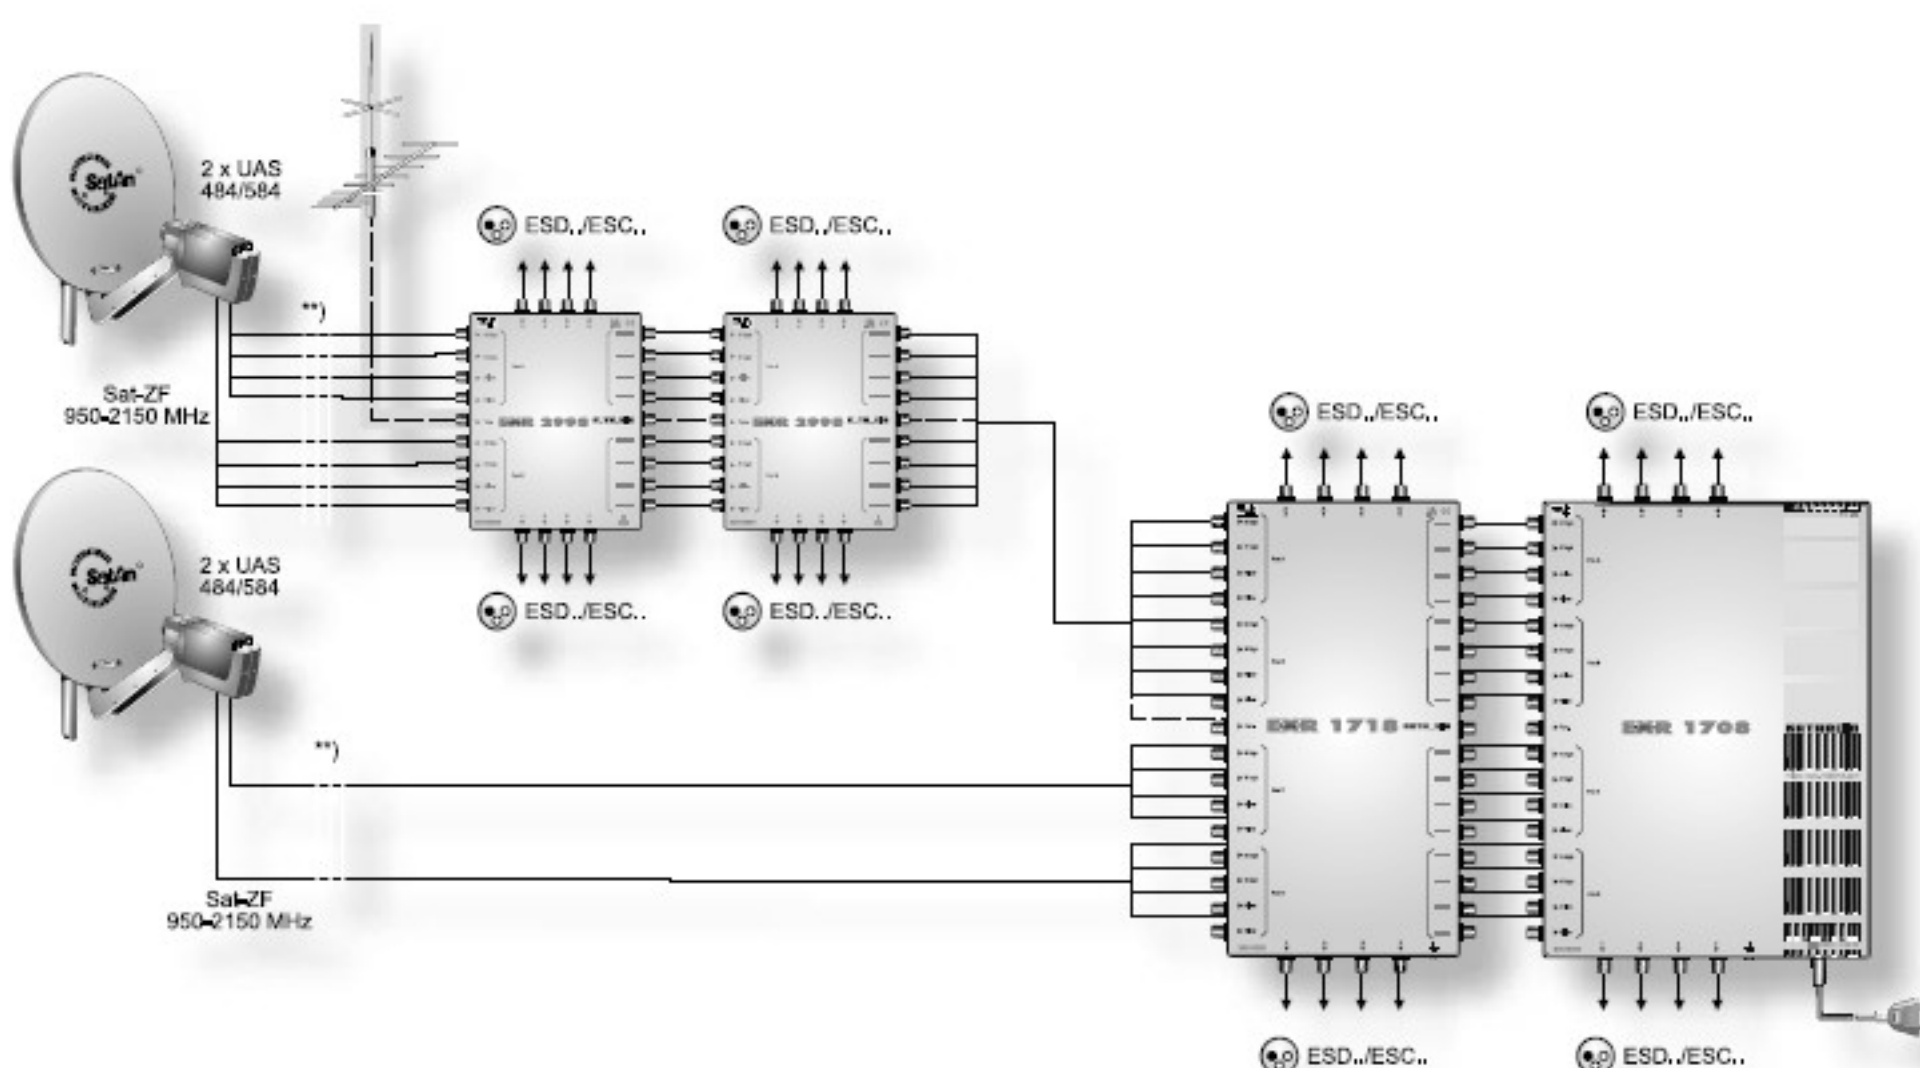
2 x UAS
484/584

ESD../ESC..

ESD../ESC..

**)

Sat-ZF
950-2150 MHz

EXR 2998

EXR 2998

ESD../ESC..

ESD../ESC..

2 x UAS
484/584

ESD../ESC..

ESD../ESC..

ESD../ESC..

ESD../ESC..

EXR 1718

EXR 1708

**)

Sat-ZF
950-2150 MHz

ESD../ESC..

ESD../ESC..